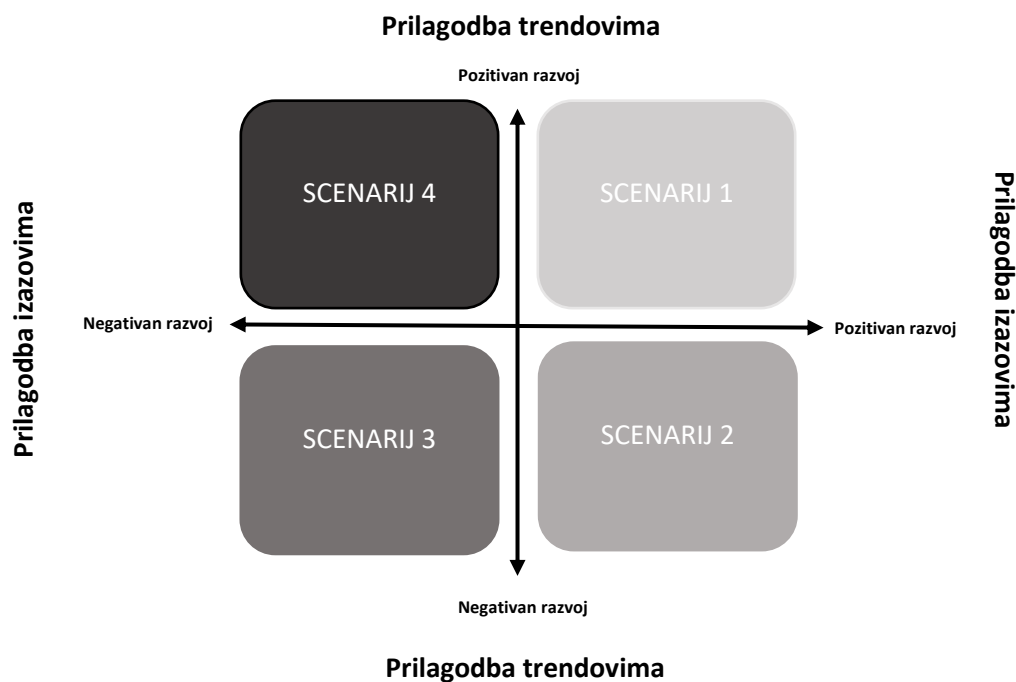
Prilagodba trendovima

Pozitivan razvoj

Prilagodba izazovima

SCENARIJ 4

SCENARIJ 1

Prilagodba izazovima

Negativan razvoj

Pozitivan razvoj

SCENARIJ 3

SCENARIJ 2

Negativan razvoj

Prilagodba trendovima